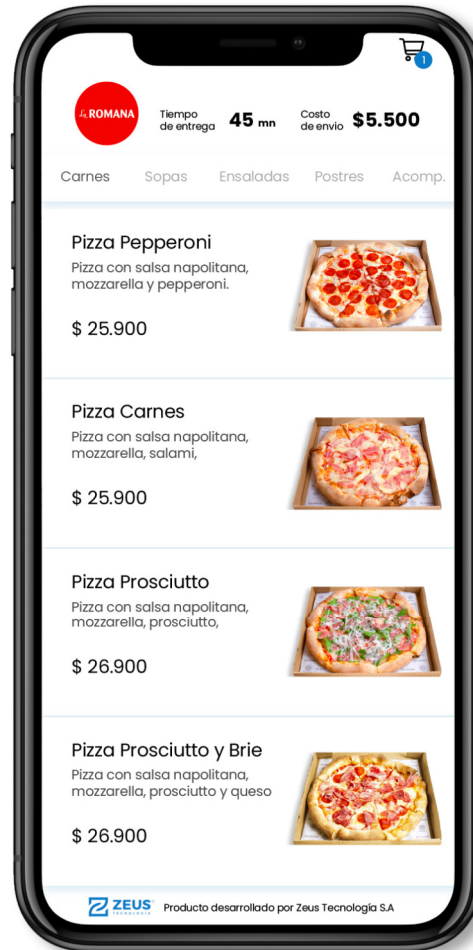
1

La ROMANA

Tiempo de entrega 45 mn

Costo de envio $5.500

Carnes Sopas Ensaladas Postres Acomp.

Pizza Pepperoni
Pizza con salsa napolitana, mozzarella y pepperoni.

$ 25.900

Pizza Carnes
Pizza con salsa napolitana, mozzarella, salami,

$ 25.900

Pizza Prosciutto
Pizza con salsa napolitana, mozzarella, prosciutto,

$ 26.900

Pizza Prosciutto y Brie
Pizza con salsa napolitana, mozzarella, prosciutto y queso

$ 26.900

ZEUS TECNOLOGÍA Producto desarrollado por Zeus Tecnología S.A